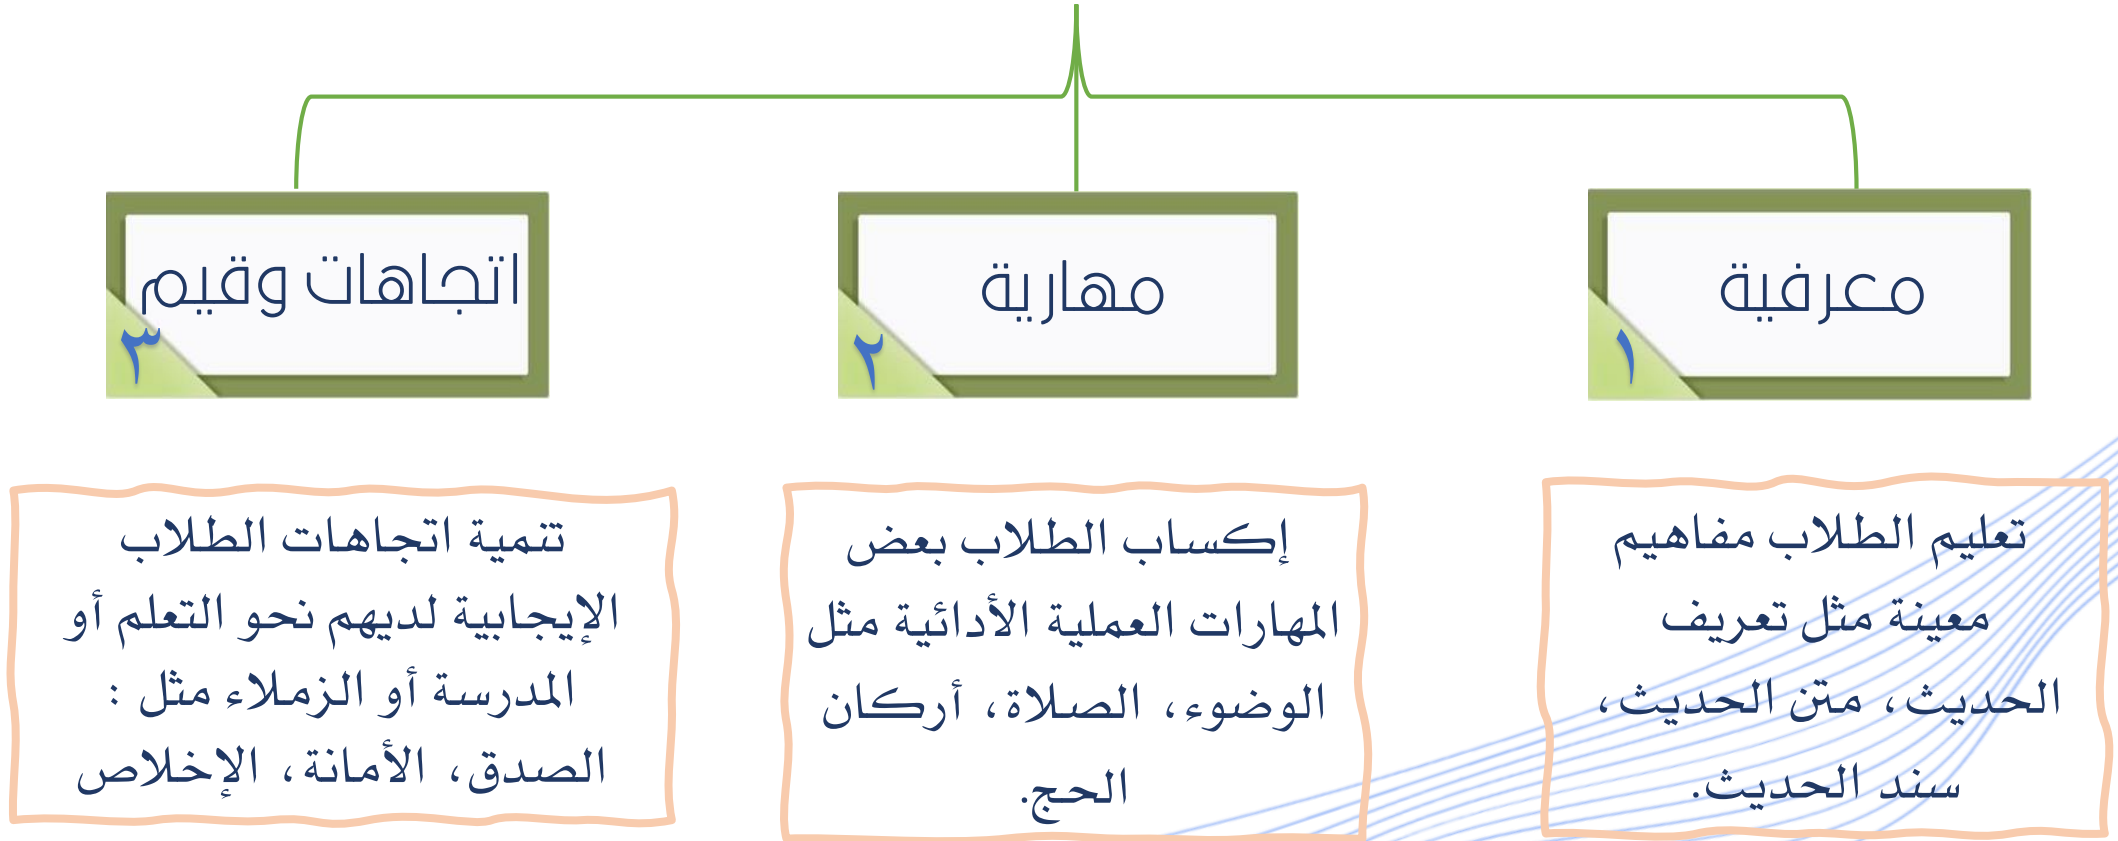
معرفية
١

مهارية
٢

اتجاهات وقيم
٣

تعليم الطلاب مفاهيم معينة مثل تعريف الحديث، متن الحديث، سند الحديث.

إكساب الطلاب بعض المهارات العملية الأدائية مثل الوضوء، الصلاة، أركان الحج.

تنمية اتجاهات الطلاب الإيجابية لديهم نحو التعلم أو المدرسة أو الزملاء مثل : الصدق، الأمانة، الإخلاص